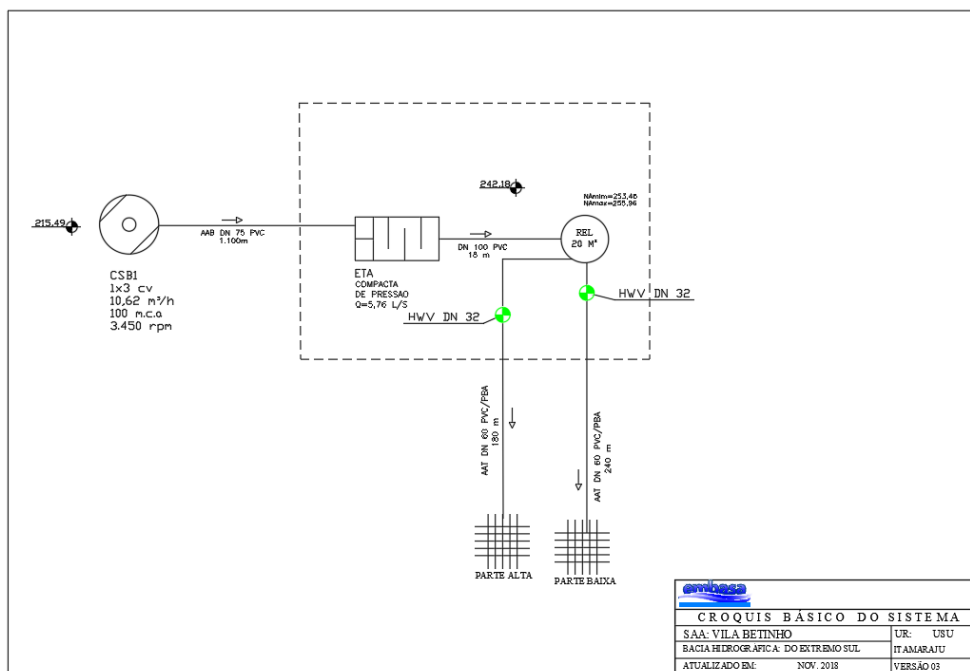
242,18

NAmin=253,46
NAmax=255,94

215,49

AAB DN 75 PVC
1.100m

DN 100 PVC
18 m

REL
20 M³

CSB1
1x3 cv
10,62 m³/h
100 m.c.a
3.450 rpm

ETA
COMPACTA
DE PRESSAO
Q=5,76 L/S

HWV DN 32

HWV DN 32

AAT DN 60 PVC/PBA
180 m

AAT DN 60 PVC/PBA
240 m

PARTE ALTA

PARTE BAIXA

embasa

CROQUIS BÁSICO DO SISTEMA

| SAA: VILA BETINHO | UR: USU |
|---|---|
| BACIA HIDROGRAFICA: DO EXTREMO SUL | ITAMARAJU |
| ATUALIZADO EM: NOV. 2018 | VERSÃO 03 |